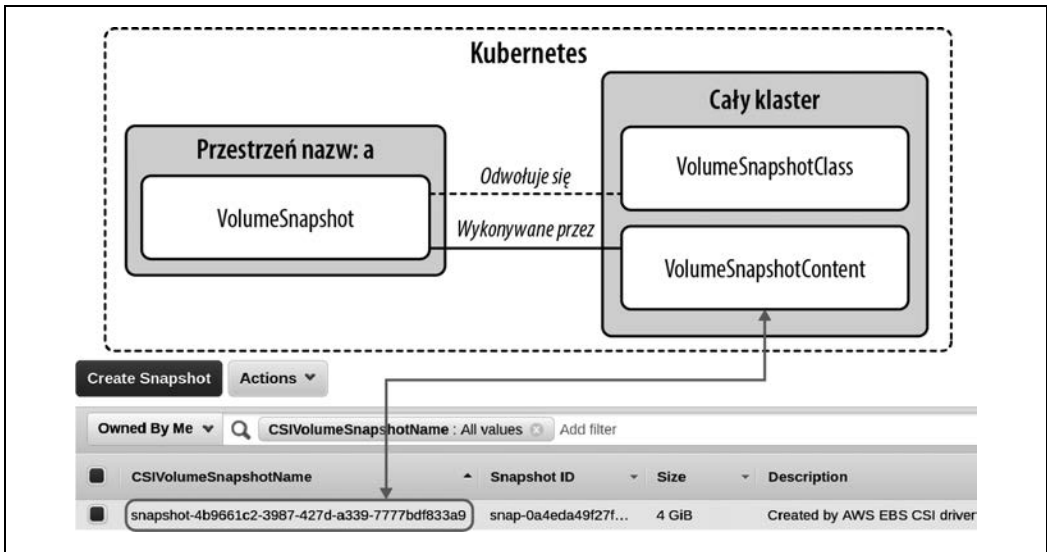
Kubernetes

Przestrzeń nazw: a

VolumeSnapshot

Odwołuje się

Wykonywane przez

Cały klaster

VolumeSnapshotClass

VolumeSnapshotContent

Create Snapshot

Actions

Owned By Me

CSIVolumeSnapshotName : All values

Add filter

| | CSIVolumeSnapshotName | Snapshot ID | Size | Description |
|---|---|---|---|---|
| | snapshot-4b9661c2-3987-427d-a339-7777bdf833a9 | snap-0a4eda49f27f... | 4 GiB | Created by AWS EBS CSI driver |